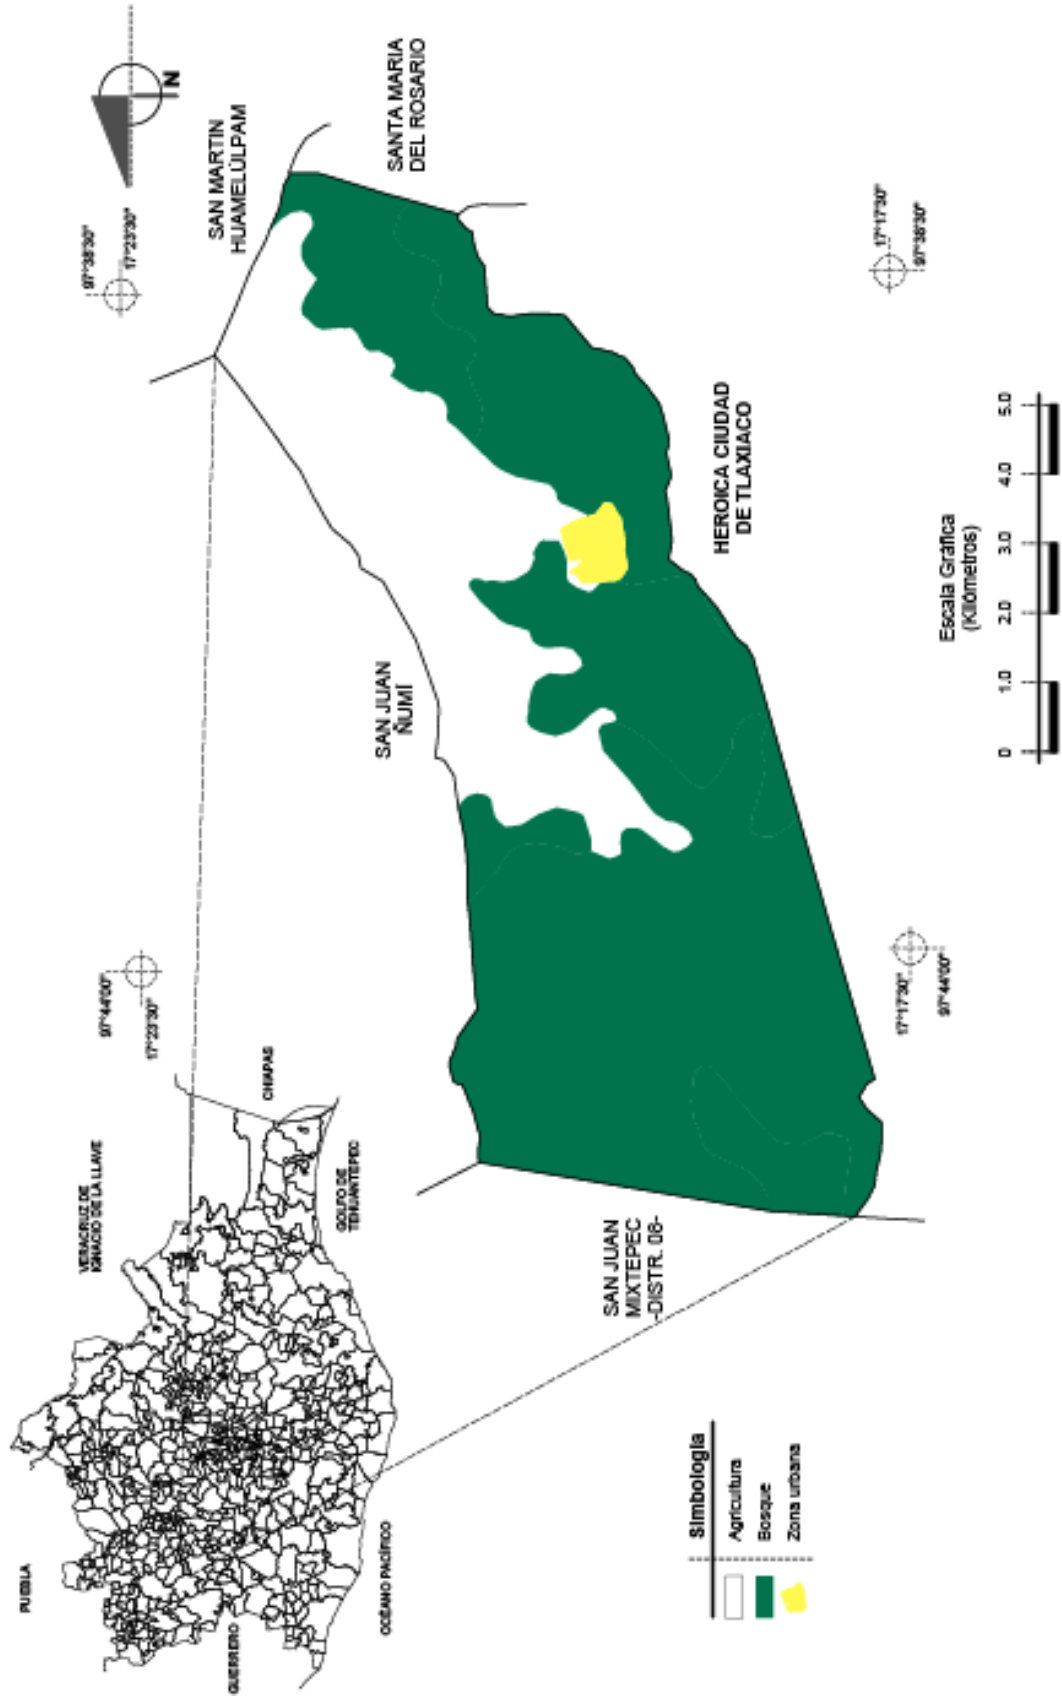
N

97°38'30"
17°23'30"

SAN MARTIN
HUAMELÚLPAM

SANTA MARIA
DEL ROSARIO

17°17'30"
97°38'30"

HEROICA CIUDAD
DE TLAXIACO

SAN JUAN
ÑUMÍ

97°44'00"
17°23'30"

17°17'30"
97°44'00"

Escala Gráfica
(Kilómetros)
0 1.0 2.0 3.0 4.0 5.0

CHIAPAS

VERACRUZ DE
IGNACIO DE LA LLAVE

GOLFO DE
TEHUANTEPEC

SAN JUAN
MIXTEPEC
-DISTR. 08-

PUEBLA

GUERRERO

OCÉANO PACÍFICO

Simbología
Agricultura
Bosque
Zona urbana